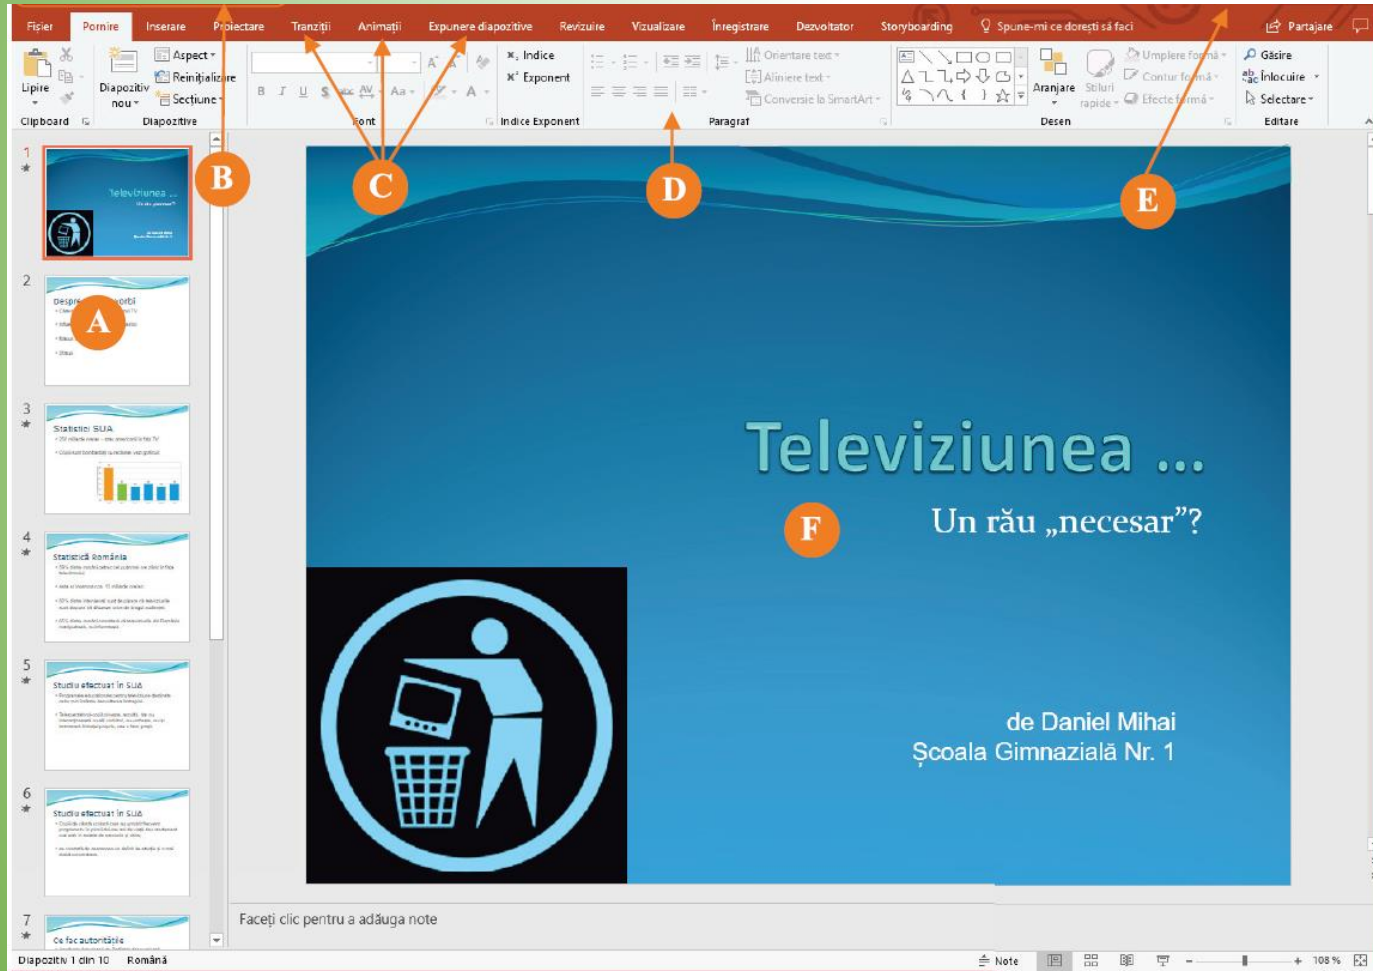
Fișier Pornire Inserare Proiectare Tranziții Animații Expunere diapozitive Revizuire Vizualizare Înregistrare Dezvoltator Storyboarding Spune-mi ce dorești să faci Partajare

Lipire Clipboard Diapozitiv nou Aspect Reinițializare Secțiune Diapozitive Font Indice Exponent Indice Exponent Orientare text Aliniere text Conversie la SmartArt Paragraf Aranjare Stiluri rapide Umplere formă Contur formă Efecte formă Desen Găsire Înlocuire Selectare Editare

B C D E

1
Televiziunea ...

2
Despre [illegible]
A

3
Statistici SUA

4
Statistică România

5
Studiu efectuat în SUA

6
Studiu efectuat în SUA

7
Ce fac autoritățile

Televiziunea ...

F

Un rău „necesar”?

de Daniel Mihai
Școala Gimnazială Nr. 1

Faceți clic pentru a adăuga note

Diapozitiv 1 din 10 Română Note 108 %